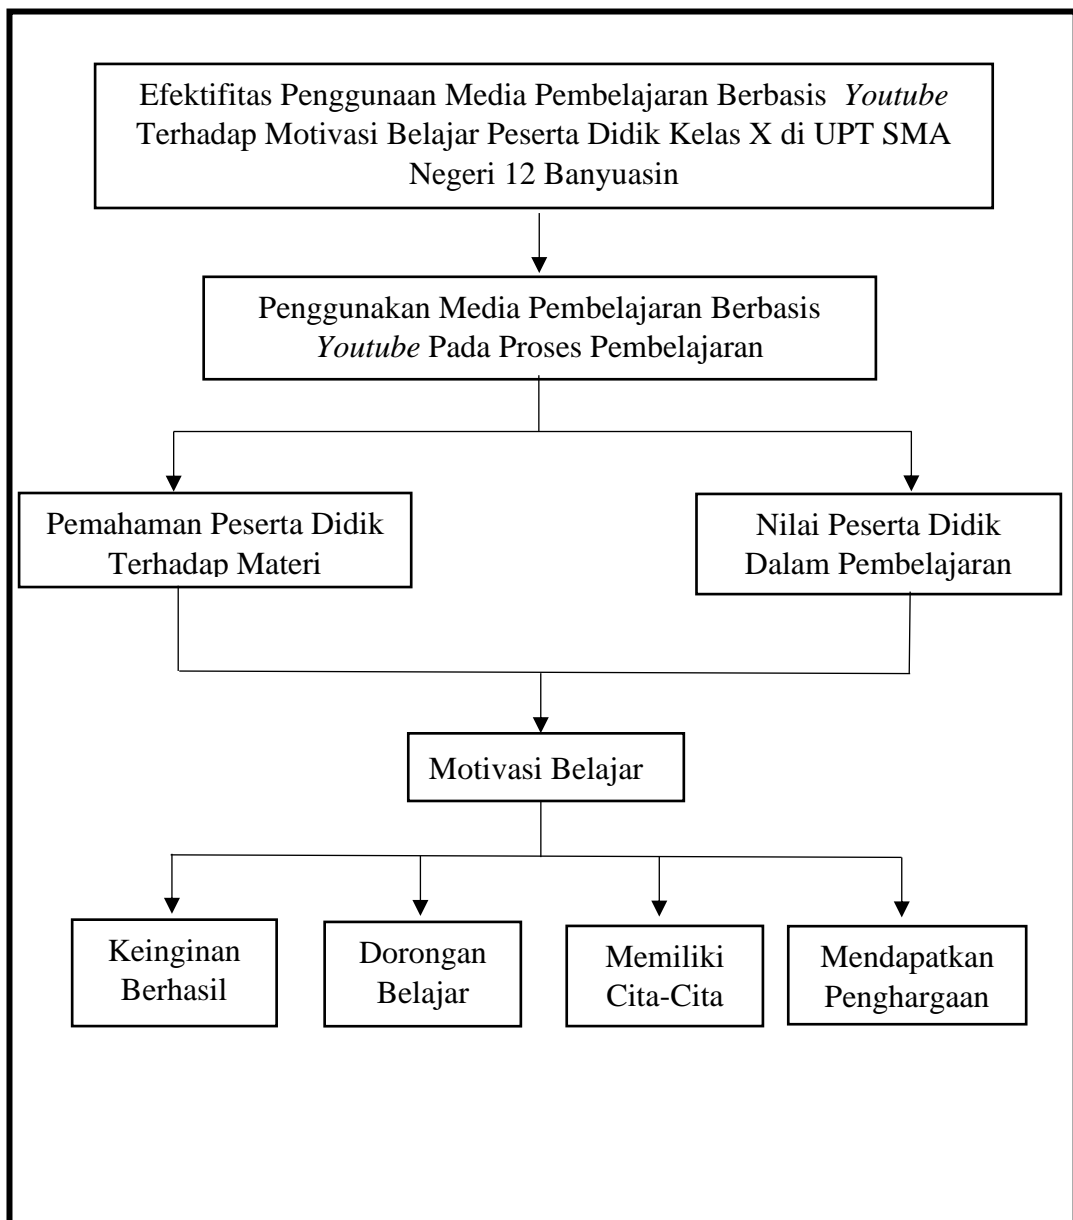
Efektifitas Penggunaan Media Pembelajaran Berbasis *Youtube* Terhadap Motivasi Belajar Peserta Didik Kelas X di UPT SMA Negeri 12 Banyuasin

Penggunakan Media Pembelajaran Berbasis *Youtube* Pada Proses Pembelajaran

Pemahaman Peserta Didik Terhadap Materi

Nilai Peserta Didik Dalam Pembelajaran

Motivasi Belajar

Keinginan Berhasil

Dorongan Belajar

Memiliki Cita-Cita

Mendapatkan Penghargaan